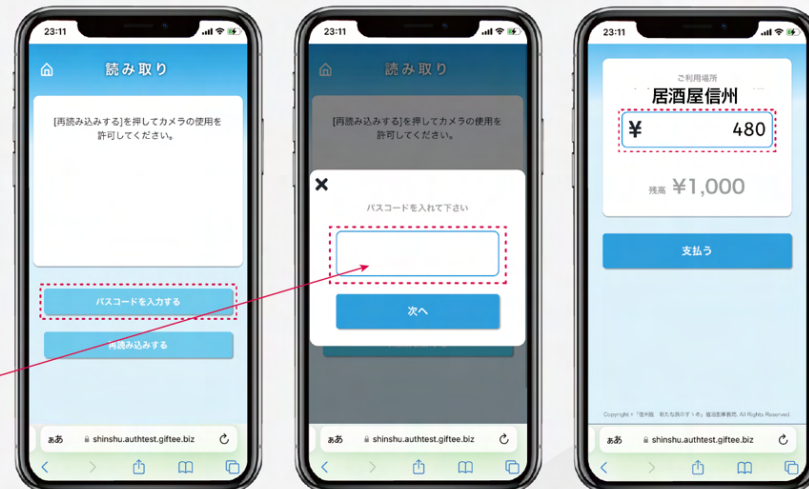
23:11

読み取り

[再読み込みする]を押してカメラの使用を許可してください。

パスコードを入力する

再読み込みする

ぁあ shinshu.authtest.giftee.biz

23:11

読み取り

[再読み込みする]を押してカメラの使用を許可してください。

パスコードを入れて下さい

次へ

ぁあ shinshu.authtest.giftee.biz

23:11

ご利用場所

居酒屋信州

¥ 480

残高 ¥1,000

支払う

Copyright © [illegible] All Rights Reserved.

ぁあ shinshu.authtest.giftee.biz